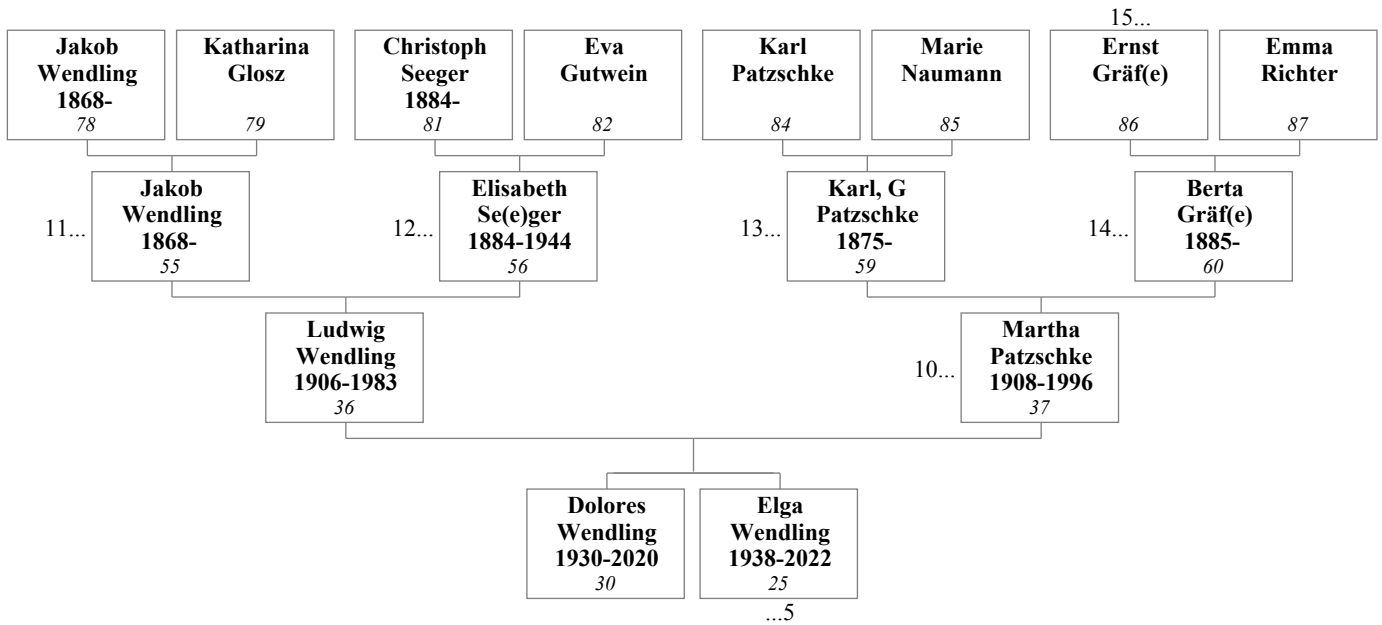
15...

Jakob Wendling 1868-
78

Katharina Glosz
79

Christoph Seeger 1884-
81

Eva Gutwein
82

Karl Patzschke
84

Marie Naumann
85

Ernst Gräf(e)
86

Emma Richter
87

11...
Jakob Wendling 1868-
55

12...
Elisabeth Se(e)ger 1884-1944
56

13...
Karl, G Patzschke 1875-
59

14...
Berta Gräf(e) 1885-
60

Ludwig Wendling 1906-1983
36

10...
Martha Patzschke 1908-1996
37

Dolores Wendling 1930-2020
30

Elga Wendling 1938-2022
25

...5